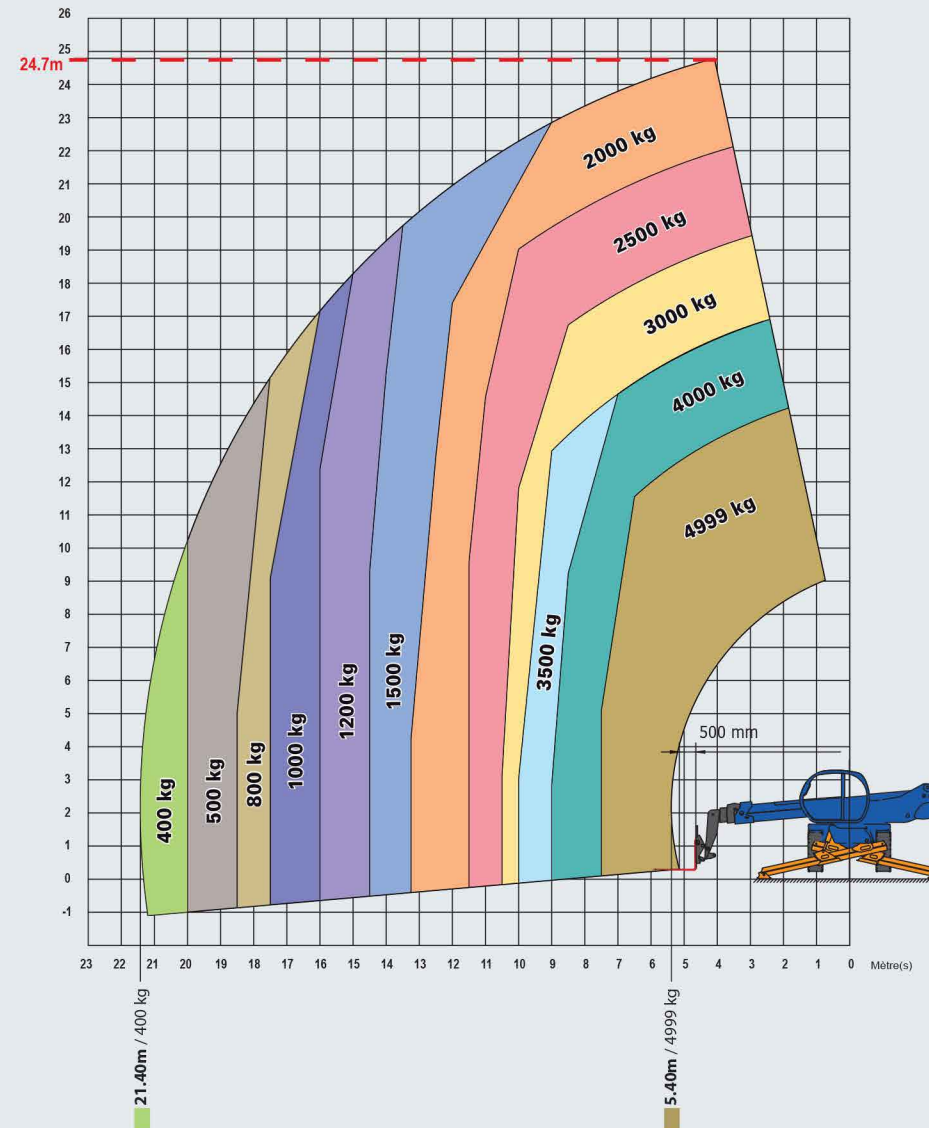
26
25
24.7m
24
23
22
21
20
19
18
17
16
15
14
13
12
11
10
9
8
7
6
5
4
3
2
1
0
-1

2000 kg
2500 kg
3000 kg
4000 kg
4999 kg
3500 kg
1500 kg
1200 kg
1000 kg
800 kg
500 kg
400 kg
500 mm

23 22 21 20 19 18 17 16 15 14 13 12 11 10 9 8 7 6 5 4 3 2 1 0 Mètre(s)

21.40m / 400 kg
5.40m / 4999 kg